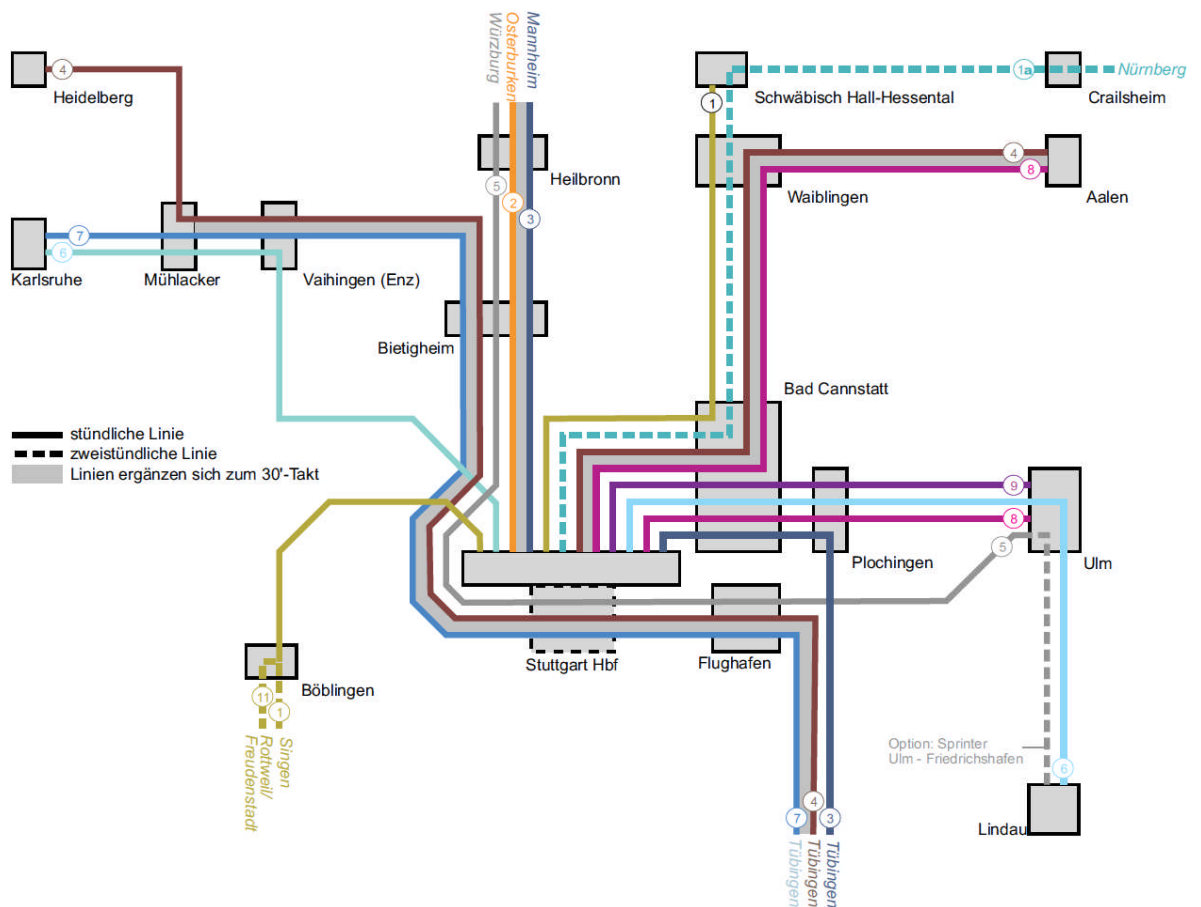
Mannheim
Osterburken
Würzburg

4
Heidelberg

1a
Nürnberg
1
Schwäbisch Hall-Hessental
Crailsheim

Heilbronn
5
2
3

4
8
Waiblingen
Aalen

7
6
Karlsruhe
Mühlacker
Vaihingen (Enz)

Bietigheim

Bad Cannstatt

stündliche Linie
zweistündliche Linie
Linien ergänzen sich zum 30'-Takt

9
8
5
Plochingen
Ulm

Stuttgart Hbf
Flughafen

Böblingen
11
1
Singen
Rottweil/ Freudenstadt

Option: Sprinter Ulm - Friedrichshafen
6
Lindau

7
4
3
Tübingen
Tübingen
Tübingen